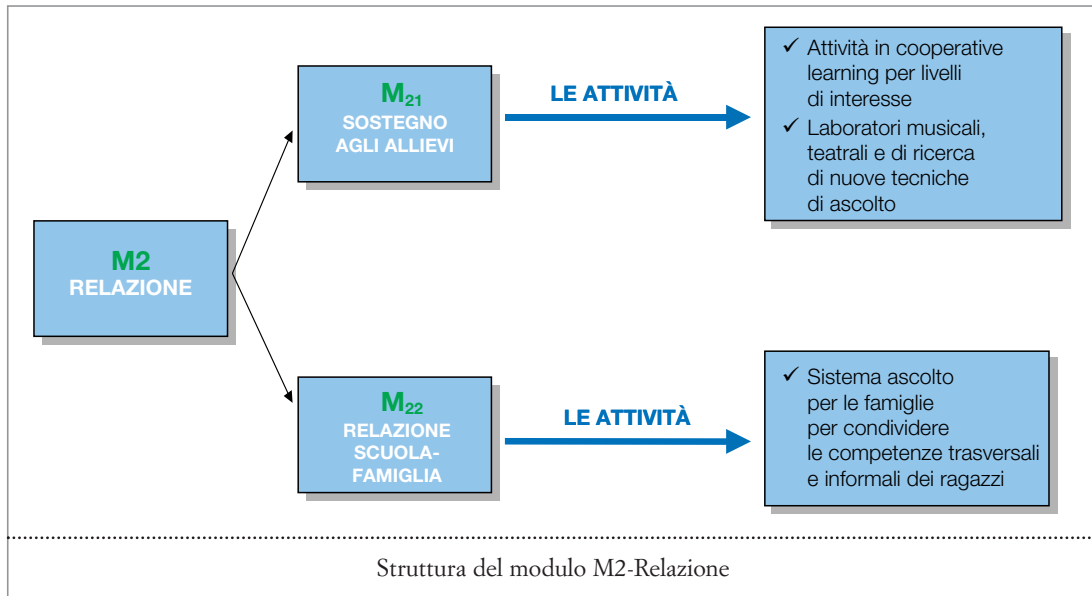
M2
RELAZIONE

$M_{21}$
SOSTEGNO AGLI ALLIEVI

LE ATTIVITÀ

✓ Attività in cooperative learning per livelli di interesse
✓ Laboratori musicali, teatrali e di ricerca di nuove tecniche di ascolto

$M_{22}$
RELAZIONE SCUOLA-FAMIGLIA

LE ATTIVITÀ

✓ Sistema ascolto per le famiglie per condividere le competenze trasversali e informali dei ragazzi

Struttura del modulo M2-Relazione